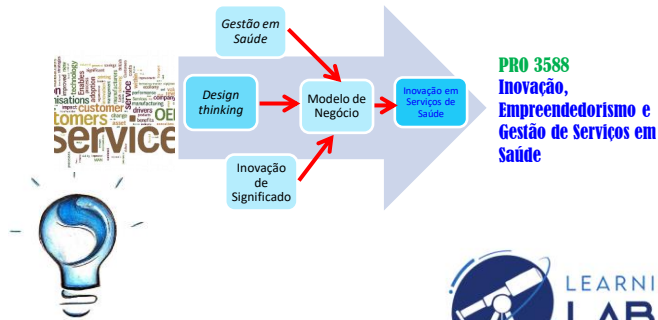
Gestão em Saúde

Design thinking

Modelo de Negócio

Inovação em Serviços de Saúde

Inovação de Significado

PRO 3588
Inovação, Empreendedorismo e Gestão de Serviços em Saúde

service
customer
tomers
technology
company
OEI
drivers
nisations

LEARNI
LAB